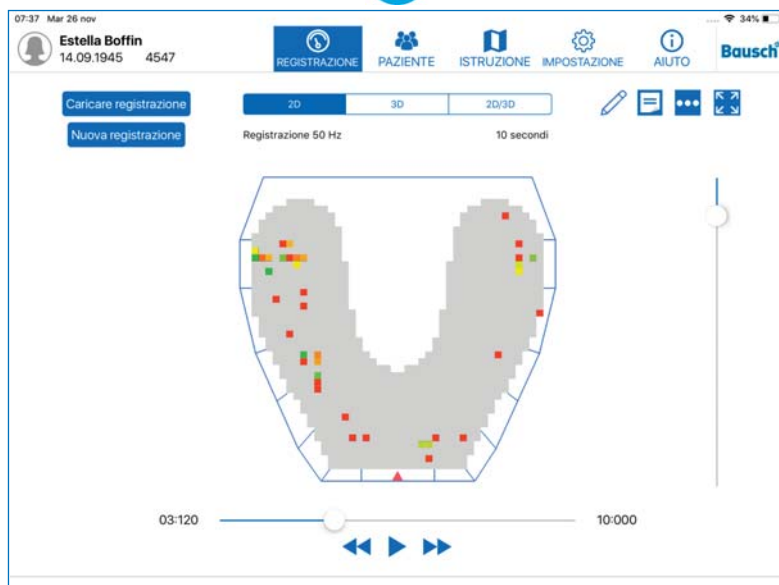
07:37 Mar 26 nov

34%

Estella Boffin
14.09.1945 4547

REGISTRAZIONE
PAZIENTE
ISTRUZIONE
IMPOSTAZIONE
AIUTO
Bausch

Caricare registrazione
Nuova registrazione

2D
3D
2D/3D

Registrazione 50 Hz
10 secondi

03:120
10:000